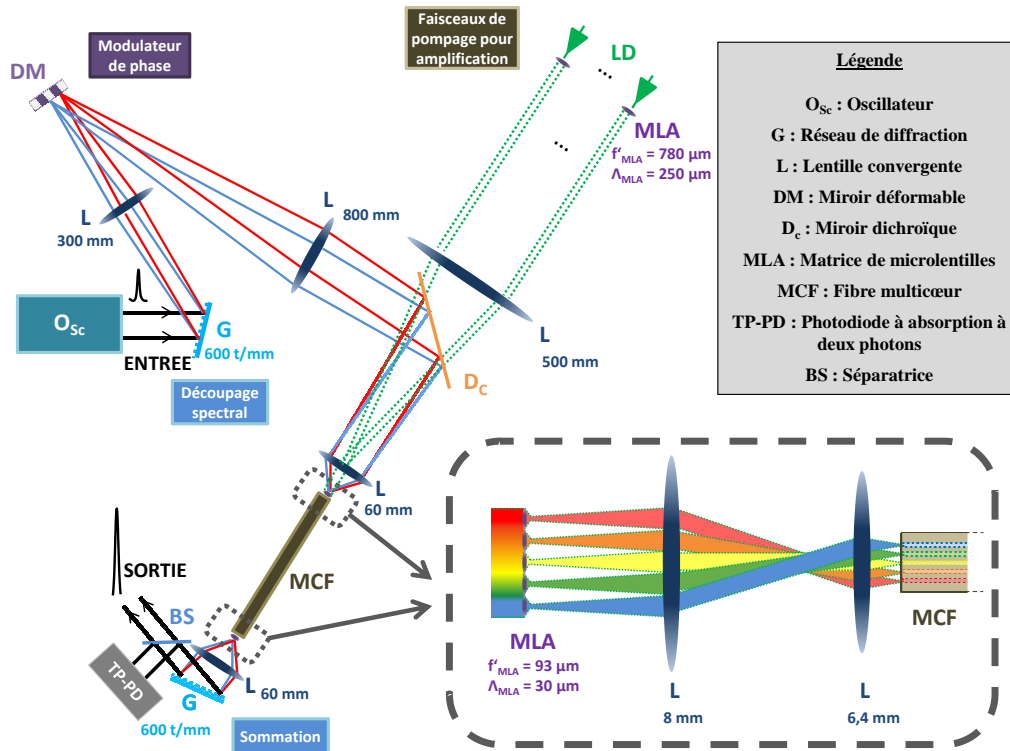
Modulateur de phase

DM

Faisceaux de pompage pour amplification

LD

MLA
$f'_{MLA}$ = 780 µm
$\Lambda_{MLA}$ = 250 µm

Légende

$O_{Sc}$ : Oscillateur
G : Réseau de diffraction
L : Lentille convergente
DM : Miroir déformable
$D_c$ : Miroir dichroïque
MLA : Matrice de microlentilles
MCF : Fibre multicœur
TP-PD : Photodiode à absorption à deux photons
BS : Séparatrice

L
300 mm

L
800 mm

L
500 mm

$O_{Sc}$

G
600 t/mm

ENTREE

Découpage spectral

$D_C$

L
60 mm

SORTIE

MCF

BS

TP-PD

G
600 t/mm

L 60 mm

Sommation

MLA
$f'_{MLA}$ = 93 µm
$\Lambda_{MLA}$ = 30 µm

L
8 mm

L
6,4 mm

MCF